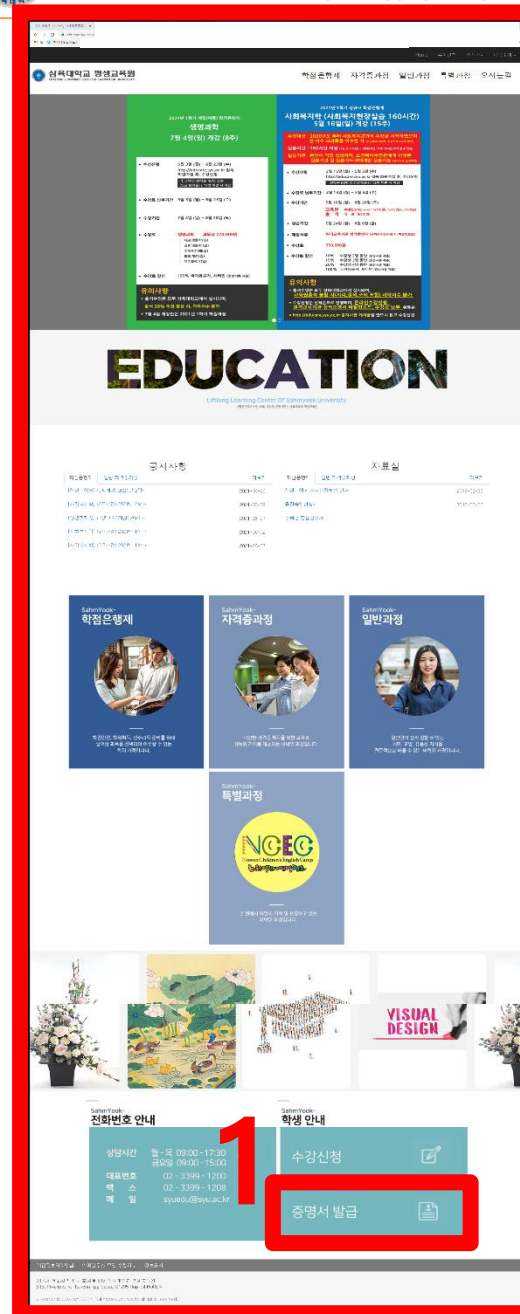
삼육대학교 평생교육원

학점은행제 자격증과정 일반과정 특별과정 오시는길

생명과학
7월 4일(일) 개강 (8주)

사회복지학 (사회복지현장실습 160시간)
5월 16일(일) 개강 (15주)

유의사항

유의사항

EDUCATION
Lifelong Learning Center Of Sahmyook University

공지사항

자료실

SahmYook-
학점은행제

SahmYook-
자격증과정

SahmYook-
일반과정

SahmYook-
특별과정

NCEC

VISUAL DESIGN

SahmYook-
전화번호 안내

상담시간 월 - 목 09:00 - 17:30
금요일 09:00 - 15:00
대표번호 02 - 3399 - 1200
팩스 02 - 3399 - 1208
메일 syuedu@syu.ac.kr

SahmYook-
학생 안내

1

수강신청

증명서 발급